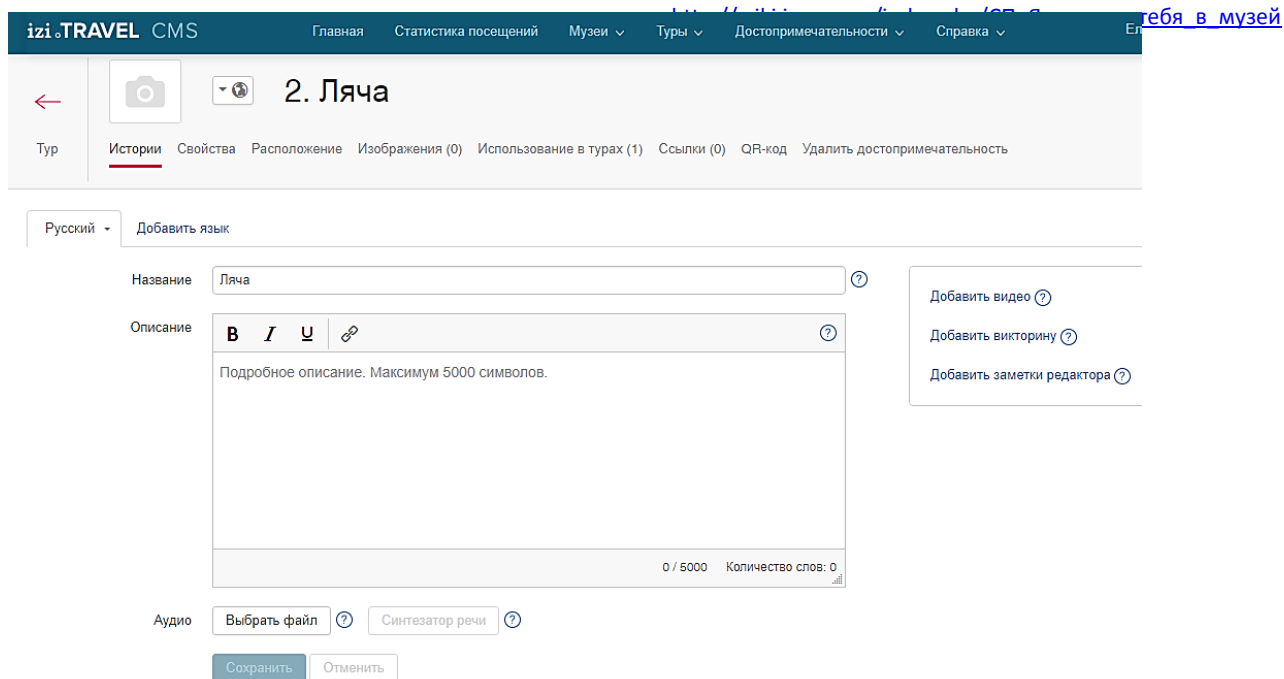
izi.TRAVEL CMS Главная Статистика посещений Музеи Туры Достопримечательности Справка Ел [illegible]тебя_в_музей

Тур

2. Ляча

Истории Свойства Расположение Изображения (0) Использование в турах (1) Ссылки (0) QR-код Удалить достопримечательность

Русский Добавить язык

Название Ляча

Описание B I U

Подробное описание. Максимум 5000 символов.

0 / 5000 Количество слов: 0

Добавить видео

Добавить викторину

Добавить заметки редактора

Аудио Выбрать файл Синтезатор речи

Сохранить Отменить